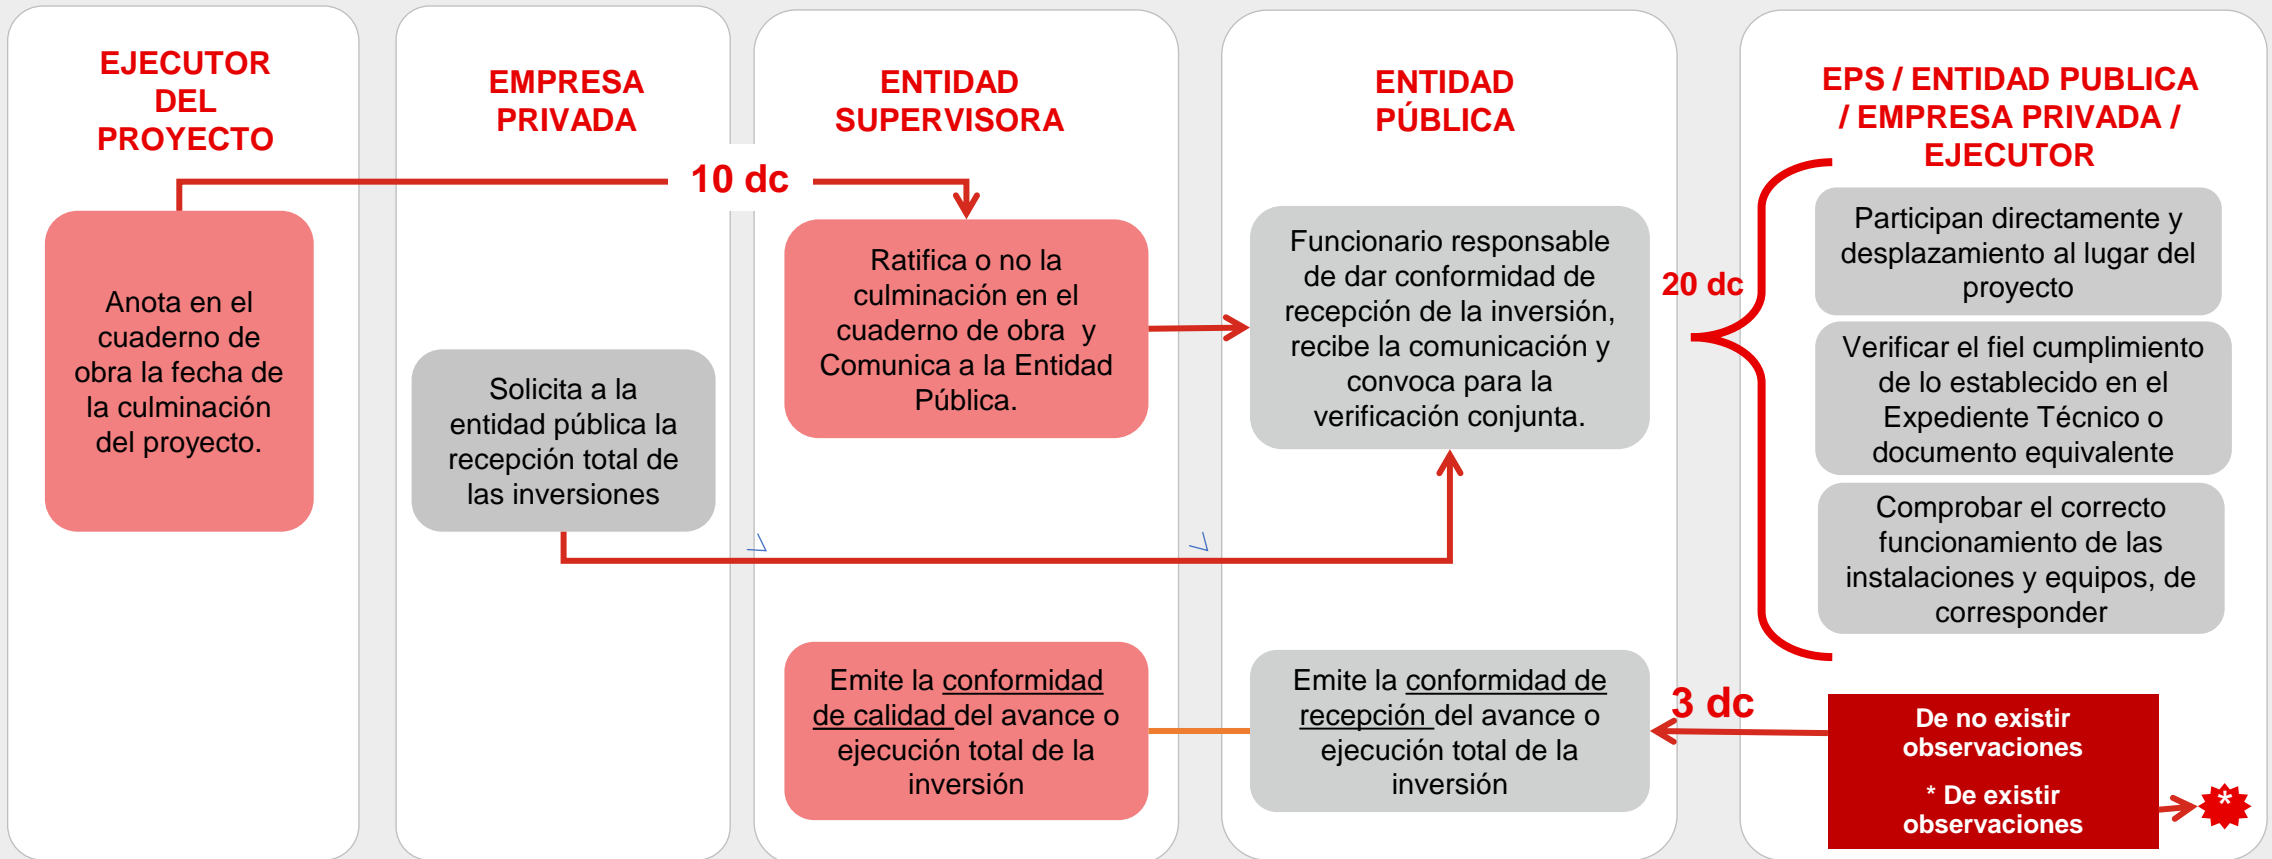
EJECUTOR DEL PROYECTO

EMPRESA PRIVADA

ENTIDAD SUPERVISORA

ENTIDAD PÚBLICA

EPS / ENTIDAD PUBLICA / EMPRESA PRIVADA / EJECUTOR

10 dc

Anota en el cuaderno de obra la fecha de la culminación del proyecto.

Solicita a la entidad pública la recepción total de las inversiones

Ratifica o no la culminación en el cuaderno de obra y Comunica a la Entidad Pública.

Funcionario responsable de dar conformidad de recepción de la inversión, recibe la comunicación y convoca para la verificación conjunta.

20 dc

Participan directamente y desplazamiento al lugar del proyecto

Verificar el fiel cumplimiento de lo establecido en el Expediente Técnico o documento equivalente

Comprobar el correcto funcionamiento de las instalaciones y equipos, de corresponder

Emite la conformidad de calidad del avance o ejecución total de la inversión

Emite la conformidad de recepción del avance o ejecución total de la inversión

3 dc

De no existir observaciones

* De existir observaciones

*